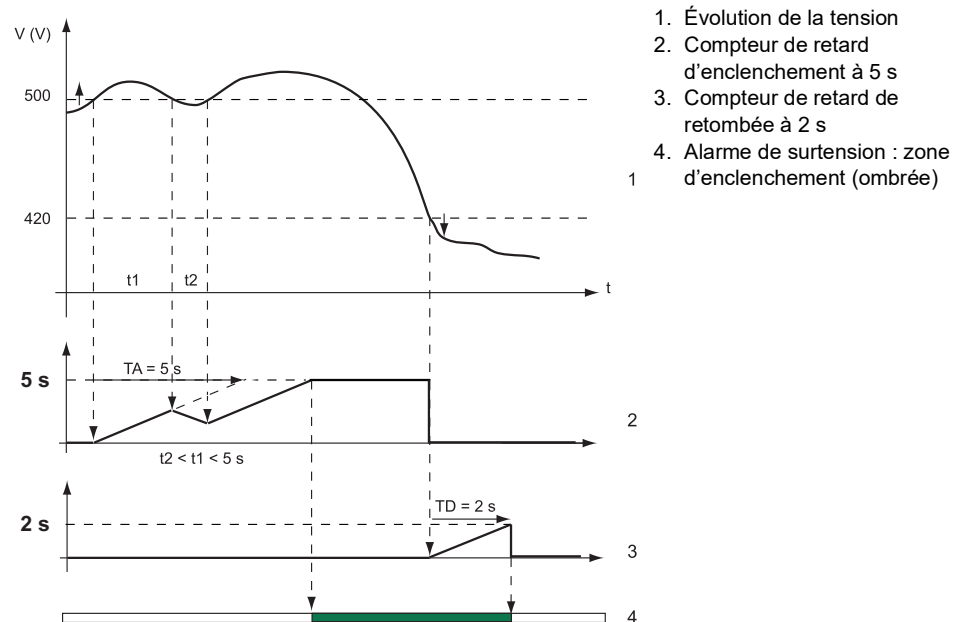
V (V)

500

420

t1

t2

t

1

5 s

TA = 5 s

t2 < t1 < 5 s

2

2 s

TD = 2 s

3

4

1. Évolution de la tension
2. Compteur de retard d'enclenchement à 5 s
3. Compteur de retard de retombée à 2 s
4. Alarme de surtension : zone d'enclenchement (ombrée)